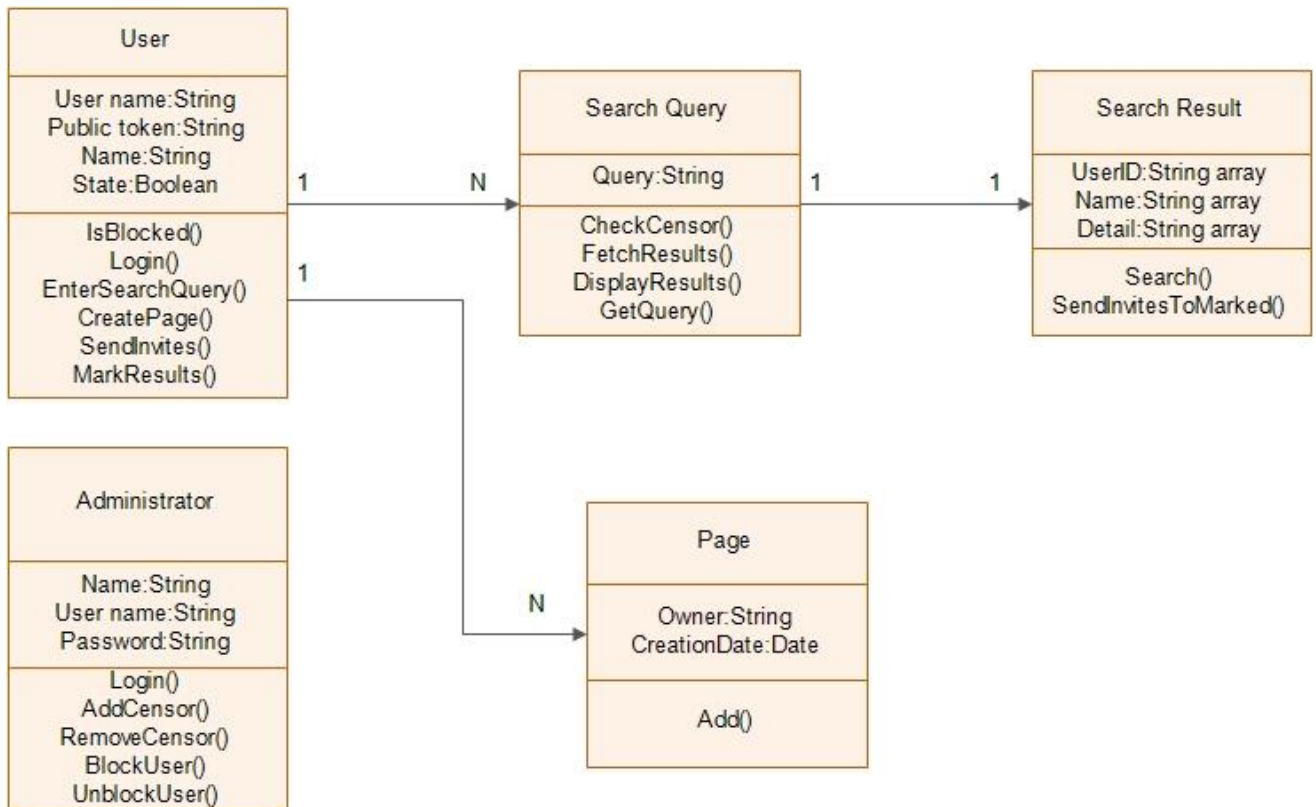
User

User name:String
Public token:String
Name:String
State:Boolean

IsBlocked()
Login()
EnterSearchQuery()
CreatePage()
SendInvites()
MarkResults()

1

N

Search Query

Query:String

CheckCensor()
FetchResults()
DisplayResults()
GetQuery()

1

1

Search Result

UserID:String array
Name:String array
Detail:String array

Search()
SendInvitesToMarked()

1

Administrator

Name:String
User name:String
Password:String

Login()
AddCensor()
RemoveCensor()
BlockUser()
UnblockUser()

N

Page

Owner:String
CreationDate:Date

Add()